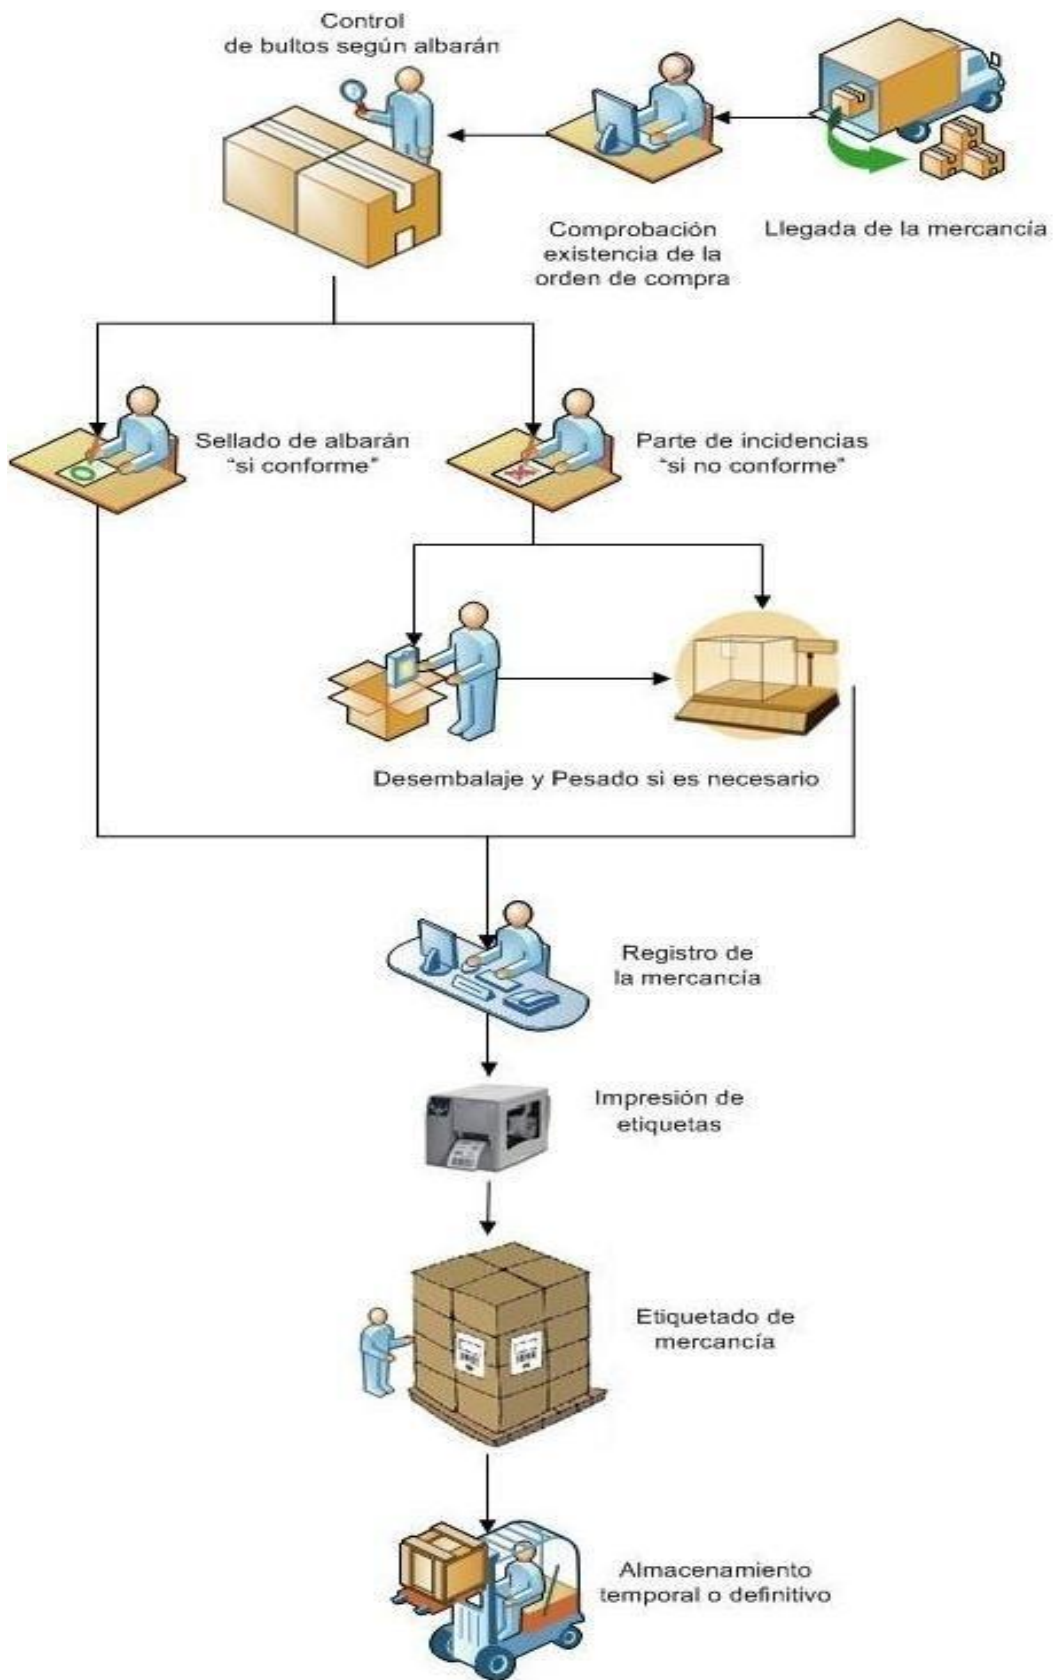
Control de bultos según albarán

Comprobación existencia de la orden de compra

Llegada de la mercancía

Sellado de albarán "si conforme"

Parte de incidencias "si no conforme"

Desembalaje y Pesado si es necesario

Registro de la mercancía

Impresión de etiquetas

Etiquetado de mercancía

Almacenamiento temporal o definitivo